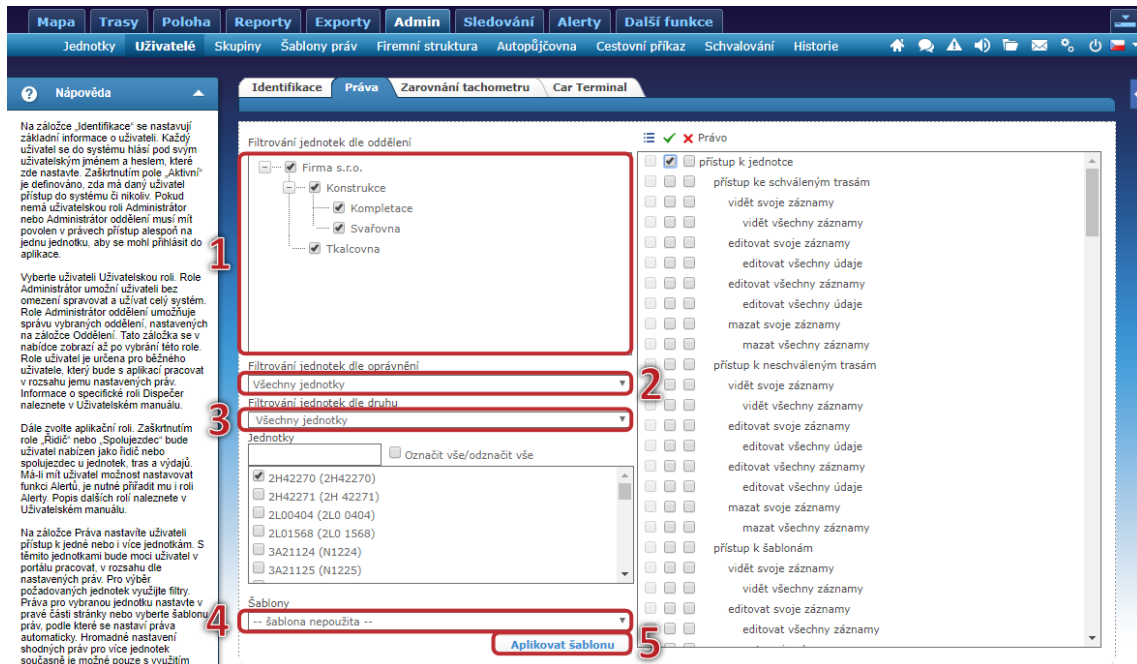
Mapa | Trasy | Poloha | Reporty | Exporty | Admin | Sledování | Alerty | Další funkce

Jednotky | Uživatelé | Skupiny | Šablony práv | Firemní struktura | Autopůjčovna | Cestovní příkaz | Schvalování | Historie

Nápověda

Na záložce „Identifikace“ se nastavují základní informace o uživateli. Každý uživatel se do systému hlásí pod svým uživatelským jménem a heslem, které zde nastavte. Zaškrtnutím pole „Aktivní“ je definováno, zda má daný uživatel přístup do systému či nikoliv. Pokud nemá uživatelskou roli Administrátor nebo Administrátor oddělení musí mít povolen v právech přístup alespoň na jednu jednotku, aby se mohl přihlásit do aplikace.

Vyberte uživateli Uživatelskou roli. Role Administrátor umožní uživateli bez omezení spravovat a užívat celý systém. Role Administrátor oddělení umožňuje správu vybraných oddělení, nastavených na záložce Oddělení. Tato záložka se v nabídce zobrazí až po vybrání této role. Role uživatel je určena pro běžného uživatele, který bude s aplikací pracovat v rozsahu jemu nastavených práv. Informace o specifické roli Dispečer naleznete v Uživatelském manuálu.

Dále zvolte aplikační roli. Zaškrtnutím role „Řidič“ nebo „Spolujezdec“ bude uživatel nabízen jako řidič nebo spolujezdec u jednotek, tras a výjazdů. Má-li mít uživatel možnost nastavovat funkci Alertů, je nutné přiřadit mu i roli Alerty. Popis dalších rolí naleznete v Uživatelském manuálu.

Na záložce Práva nastavte uživateli přístup k jedné nebo i více jednotkám. S těmito jednotkami bude moci uživatel v portálu pracovat, v rozsahu dle nastavených práv. Pro výběr požadovaných jednotek využijte filtry. Práva pro vybranou jednotku nastavte v pravé části stránky nebo vyberte šablonu práv, podle které se nastaví práva automaticky. Hromadné nastavení shodných práv pro více jednotek současně je možné pouze s využitím

Identifikace | Práva | Zarovnání tachometru | Car Terminal

Filtrování jednotek dle oddělení
Firma s.r.o.
Konstrukce
Kompletace
Svařovna
Tkalcovna

1

Filtrování jednotek dle oprávnění
Všechny jednotky
2
Filtrování jednotek dle druhu
3
Všechny jednotky
Jednotky
Označit vše/odznačit vše
2H42270 (2H42270)
2H42271 (2H 42271)
2L00404 (2L0 0404)
2L01568 (2L0 1568)
3A21124 (N1224)
3A21125 (N1225)

Šablony
4
-- šablona nepoužita --
Aplikovat šablonu
5

Právo
přístup k jednotce
přístup ke schváleným trasám
vidět svoje záznamy
vidět všechny záznamy
editovat svoje záznamy
editovat všechny údaje
editovat všechny záznamy
editovat všechny údaje
mazat svoje záznamy
mazat všechny záznamy
přístup k neschváleným trasám
vidět svoje záznamy
vidět všechny záznamy
editovat svoje záznamy
editovat všechny údaje
editovat všechny záznamy
editovat všechny údaje
mazat svoje záznamy
mazat všechny záznamy
přístup k šablonám
vidět svoje záznamy
vidět všechny záznamy
editovat svoje záznamy
editovat všechny záznamy